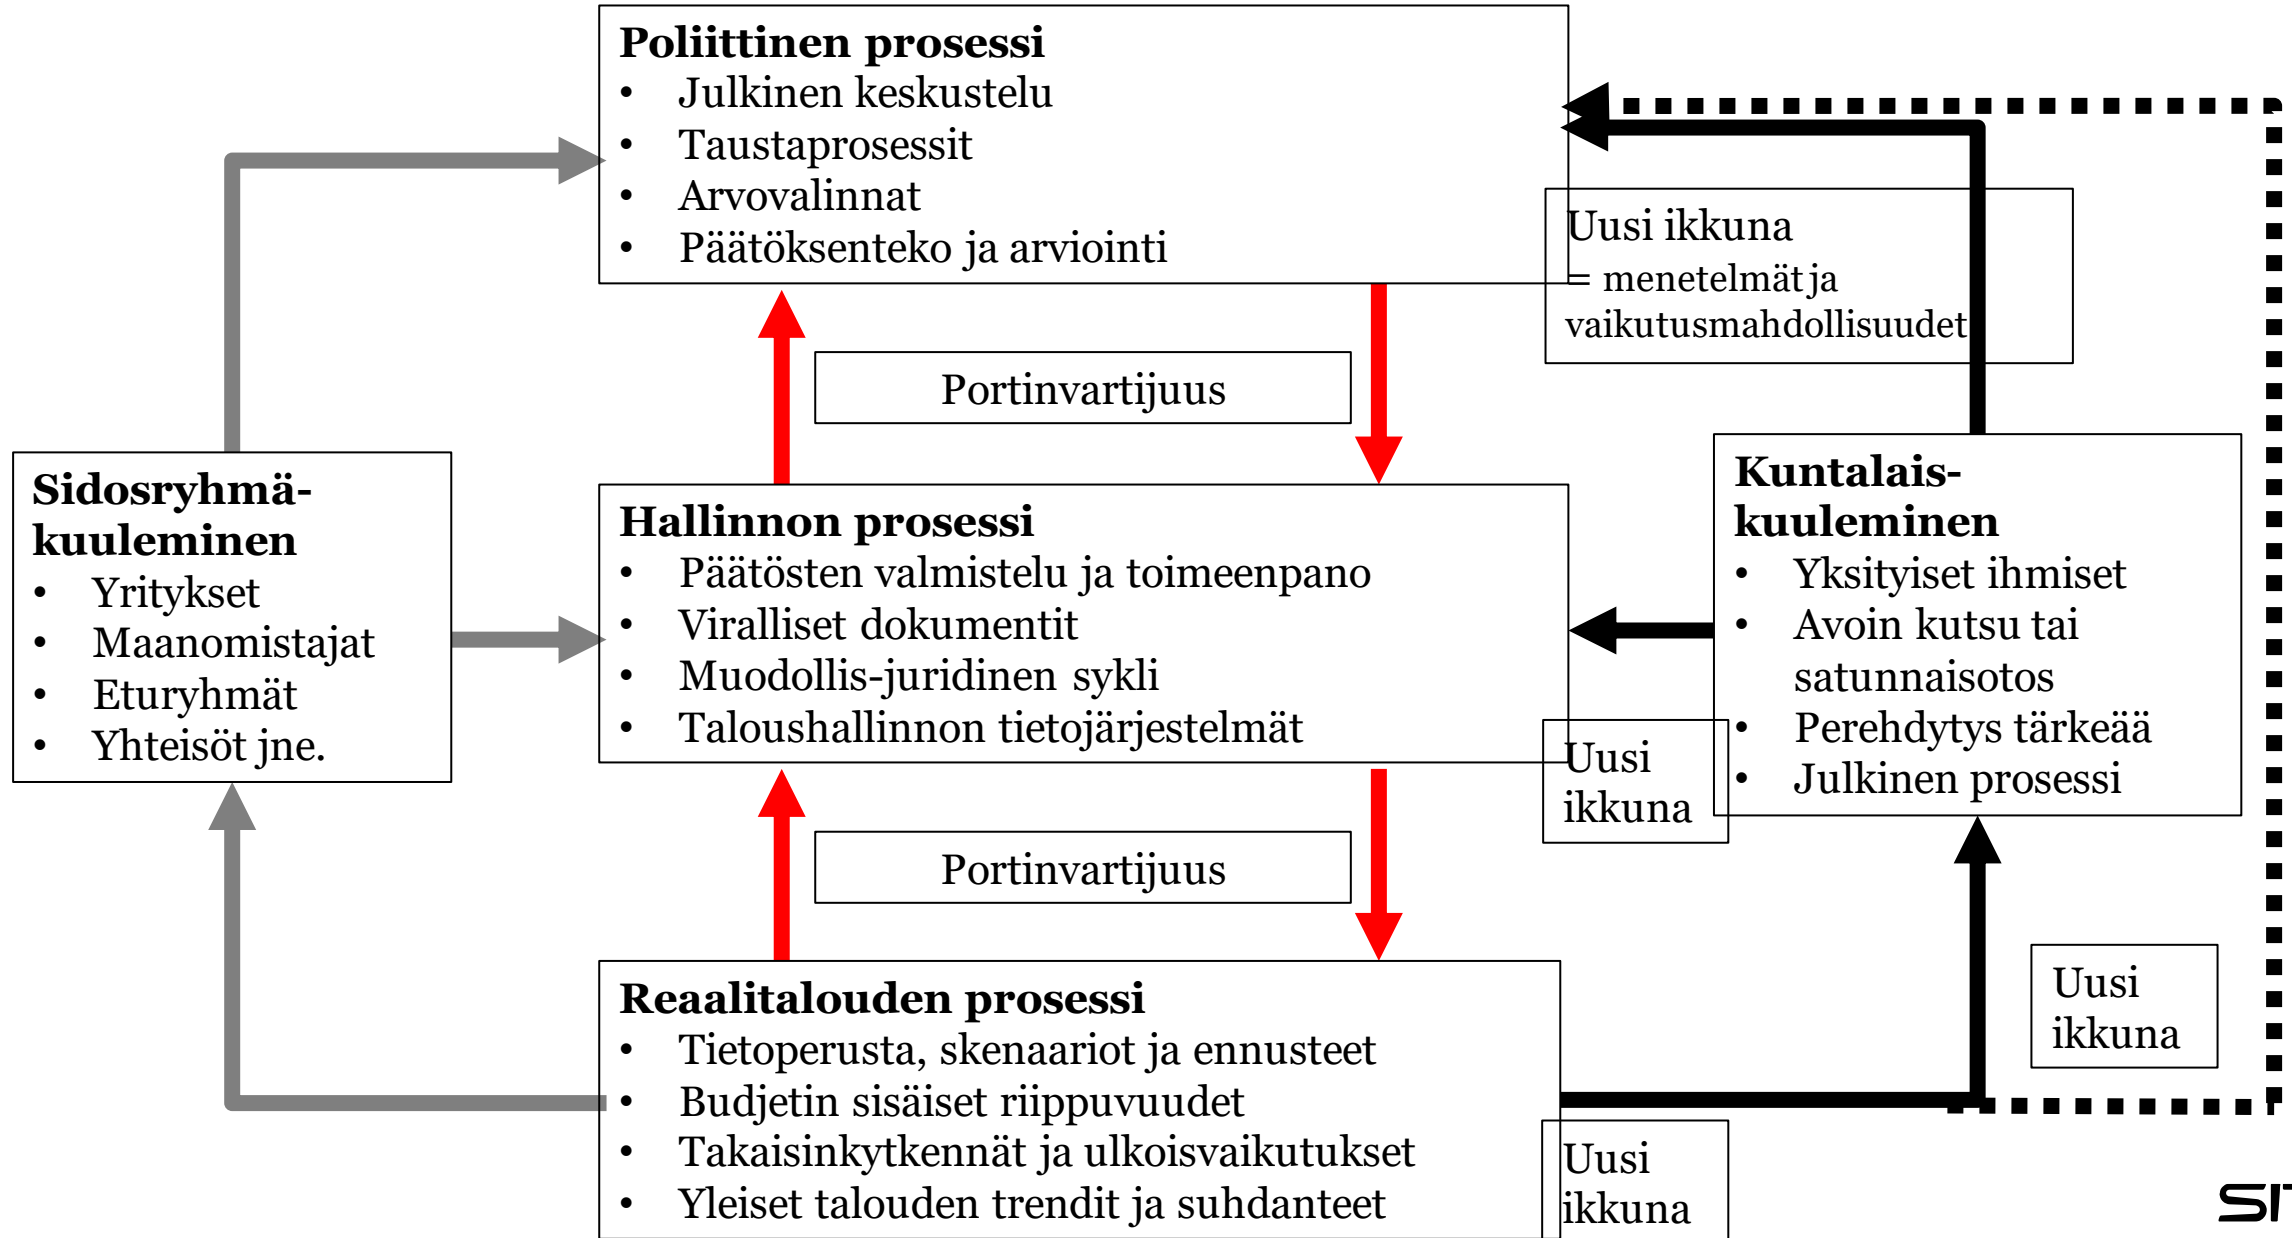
**Poliittinen prosessi**
- Julkinen keskustelu
- Taustaprosessit
- Arvovalinnat
- Päätöksenteko ja arviointi

Uusi ikkuna
= menetelmät ja vaikutusmahdollisuudet

Portinvartijuus

**Sidosryhmäkuuleminen**
- Yritykset
- Maanomistajat
- Eturyhmät
- Yhteisöt jne.

**Hallinnon prosessi**
- Päätösten valmistelu ja toimeenpano
- Viralliset dokumentit
- Muodollis-juridinen sykli
- Taloushallinnon tietojärjestelmät

**Kuntalaiskuuleminen**
- Yksityiset ihmiset
- Avoin kutsu tai satunnaisotos
- Perehdytys tärkeää
- Julkinen prosessi

Uusi ikkuna

Portinvartijuus

Uusi ikkuna

**Reaalitalouden prosessi**
- Tietoperusta, skenaariot ja ennusteet
- Budjetin sisäiset riippuvuudet
- Takaisinkytkennät ja ulkoisvaikutukset
- Yleiset talouden trendit ja suhdanteet

Uusi ikkuna

SI